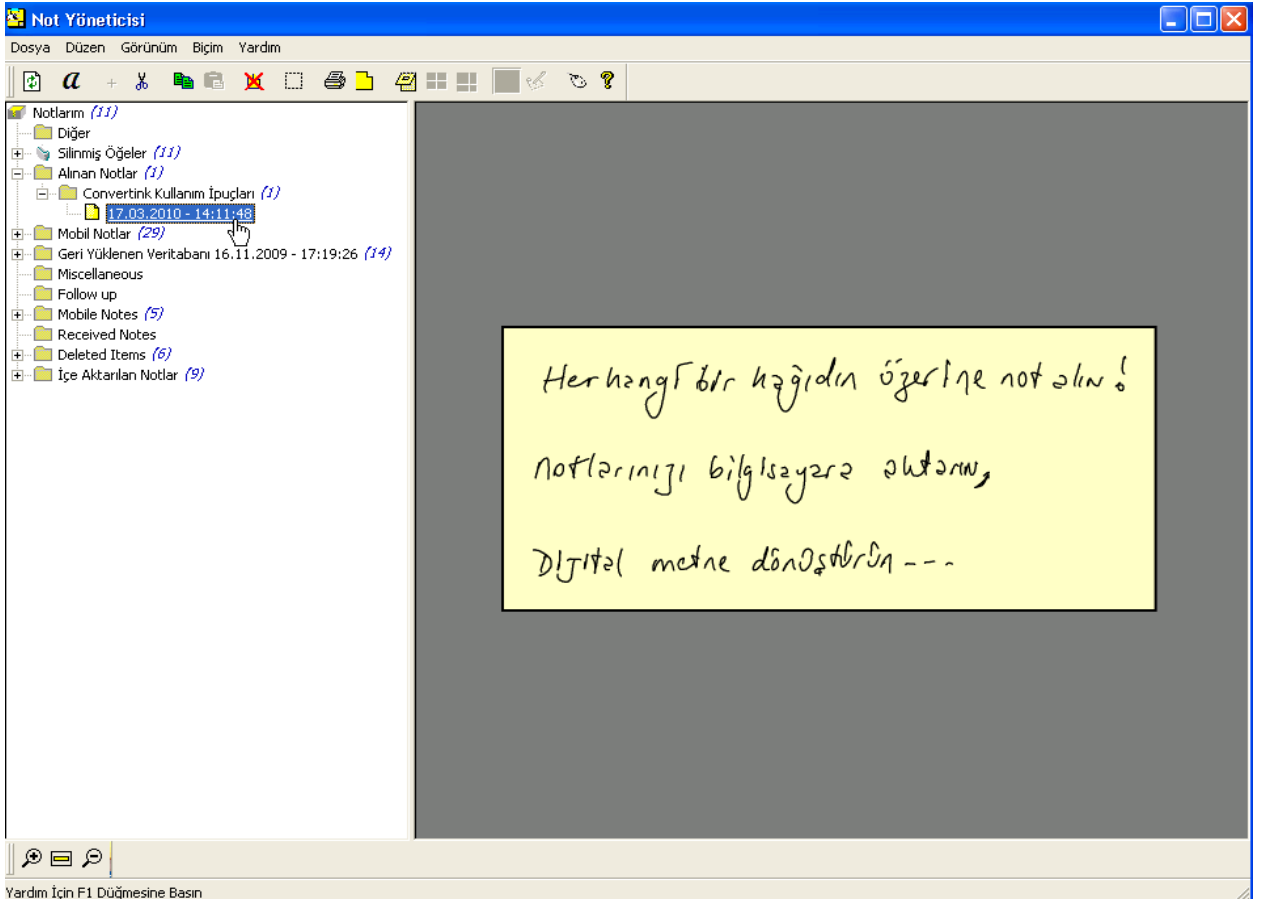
Not Yöneticisi

Dosya Düzen Görünüm Biçim Yardım

Notlarım (11)
Diğer
Silinmiş Öğeler (11)
Alınan Notlar (1)
Convertink Kullanım İpuçları (1)
17.03.2010 - 14:11:48
Mobil Notlar (29)
Geri Yüklenen Veritabanı 16.11.2009 - 17:19:26 (14)
Miscellaneous
Follow up
Mobile Notes (5)
Received Notes
Deleted Items (6)
İçe Aktarılan Notlar (9)

Herhangi bir kağıdın üzerine not alın!

Notlarınızı bilgisayara aktarın,

Dijital metne dönüştürün...

Yardım İçin F1 Düğmesine Basın